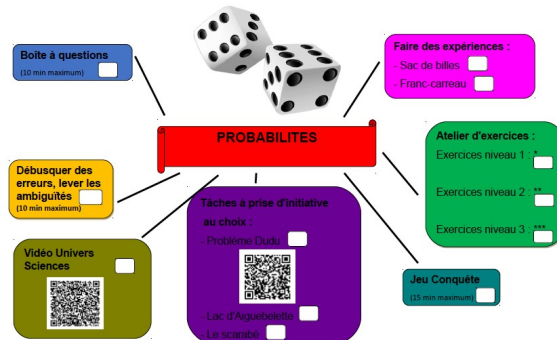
Boite à questions
(10 min maximum)

Faire des expériences :
- Sac de billes
- Franc-carreau

PROBABILITES

Atelier d'exercices :
Exercices niveau 1 : *
Exercices niveau 2 : **
Exercices niveau 3 : ***

Débusquer des erreurs, lever les ambiguïtés
(10 min maximum)

Tâches à prise d'initiative au choix :
Problème Dudu
Lac d'Aiguebelette
Le scarabé

Vidéo Univers Sciences

Jeu Conquête
(15 min maximum)